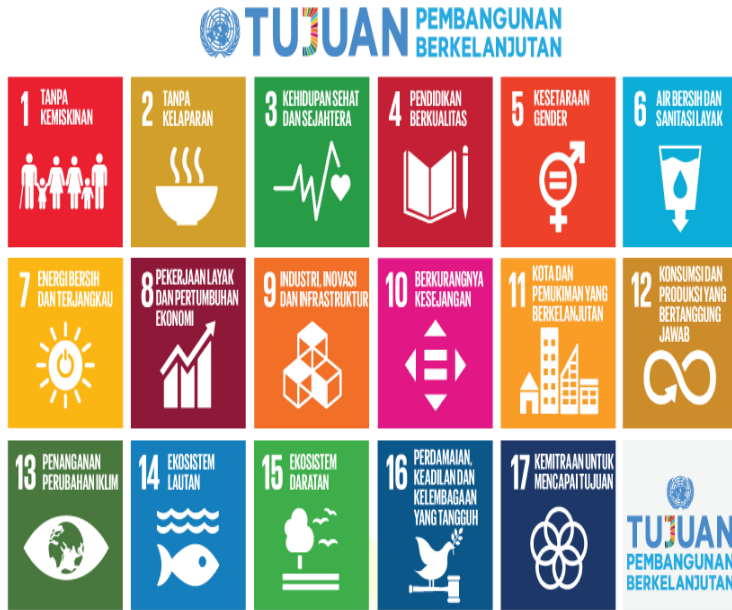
TUJUAN PEMBANGUNAN BERKELANJUTAN

1 TANPA KEMISKINAN

2 TANPA KELAPARAN

3 KEHIDUPAN SEHAT DAN SEJAHTERA

4 PENDIDIKAN BERKUALITAS

5 KESETARAAN GENDER

6 AIR BERSIH DAN SANITASI LAYAK

7 ENERGI BERSIH DAN TERJANGKAU

8 PEKERJAAN LAYAK DAN PERTUMBUHAN EKONOMI

9 INDUSTRI, INOVASI DAN INFRASTRUKTUR

10 BERKURANGNYA KESENJANGAN

11 KOTA DAN PEMUKIMAN YANG BERKELANJUTAN

12 KONSUMSI DAN PRODUKSI YANG BERTANGGUNG JAWAB

13 PENANGANAN PERUBAHAN IKLIM

14 EKOSISTEM LAUTAN

15 EKOSISTEM DARATAN

16 PERDAMAIAN, KEADILAN DAN KELEMBAGAAN YANG TANGGUH

17 KEMITRAAN UNTUK MENCAPAI TUJUAN

TUJUAN PEMBANGUNAN BERKELANJUTAN